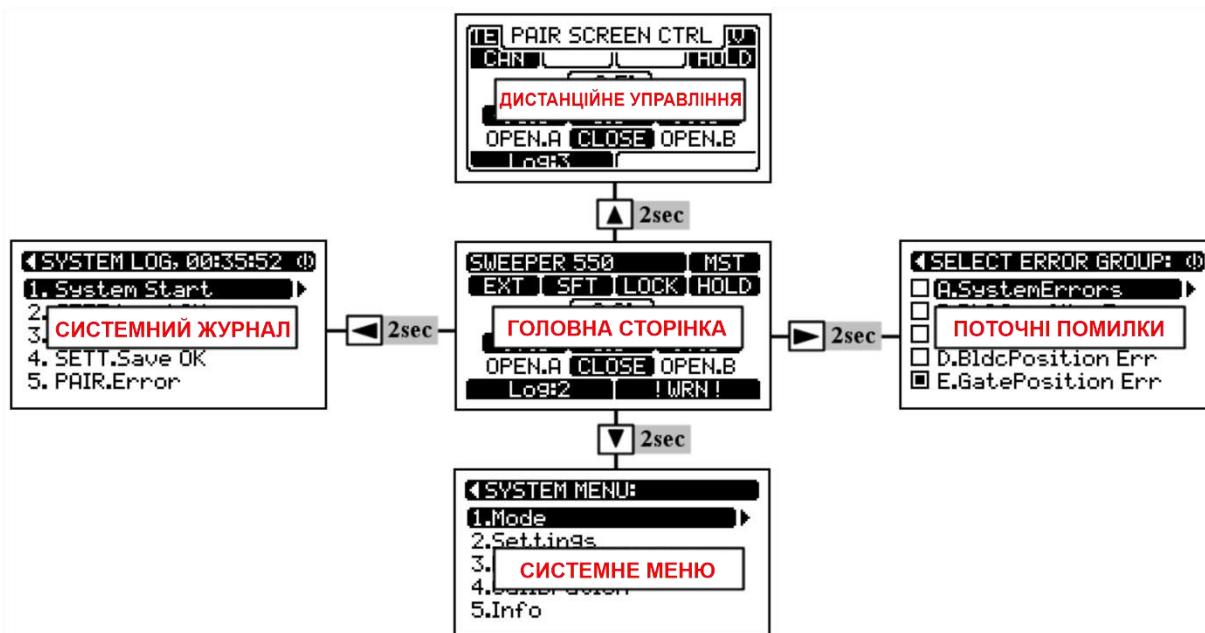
TE PAIR SCREEN CTRL V
CAN HOLD
ДИСТАНЦІЙНЕ УПРАВЛІННЯ
OPEN.A CLOSE OPEN.B
Log:3

▲ 2sec

SYSTEM LOG, 00:35:52
1. System Start
2. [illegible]
3. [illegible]
СИСТЕМНИЙ ЖУРНАЛ
4. SETT.Save OK
5. PAIR.Error

◄ 2sec

SWEEPER 550 MST
EXT SFT LOCK HOLD
ГОЛОВНА СТОРІНКА
OPEN.A CLOSE OPEN.B
Log:2 ! WRN !

► 2sec

SELECT ERROR GROUP:
A.SystemErrors
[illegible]
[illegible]
ПОТОЧНІ ПОМИЛКИ
D.BldcPosition Err
E.GatePosition Err

▼ 2sec

SYSTEM MENU:
1.Mode
2.Settings
3.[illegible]
СИСТЕМНЕ МЕНЮ
4.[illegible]
5.Info